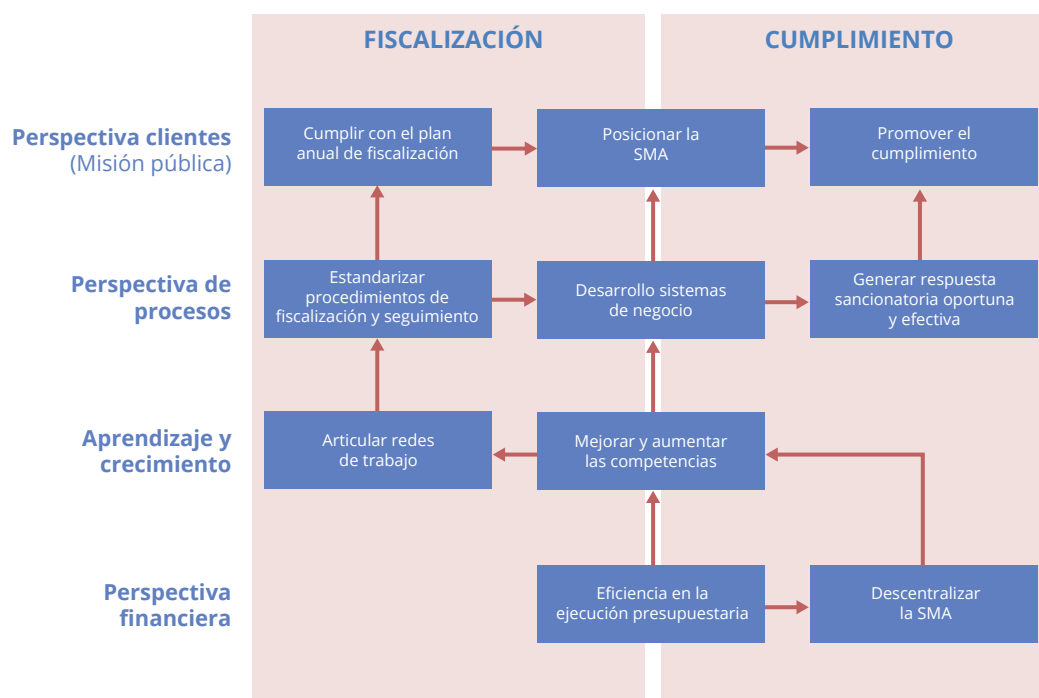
FISCALIZACIÓN

CUMPLIMIENTO

Perspectiva clientes
(Misión pública)

Cumplir con el plan anual de fiscalización

Posicionar la SMA

Promover el cumplimiento

Perspectiva de procesos

Estandarizar procedimientos de fiscalización y seguimiento

Desarrollo sistemas de negocio

Generar respuesta sancionatoria oportuna y efectiva

Aprendizaje y crecimiento

Articular redes de trabajo

Mejorar y aumentar las competencias

Perspectiva financiera

Eficiencia en la ejecución presupuestaria

Descentralizar la SMA